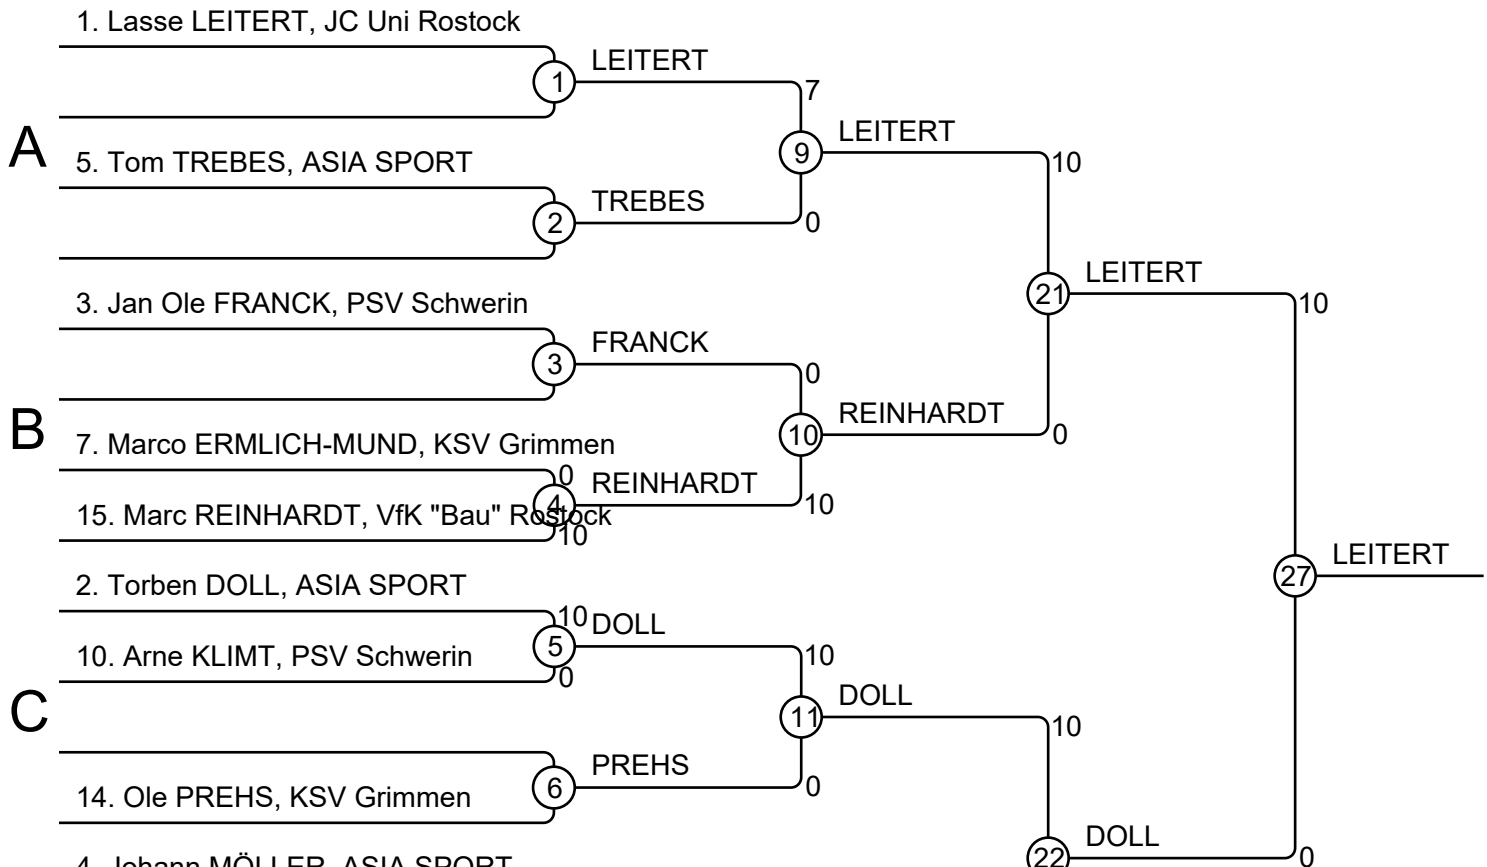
1. Lasse LEITERT, JC Uni Rostock

LEITERT

1

7

A

9

LEITERT

10

5. Tom TREBES, ASIA SPORT

TREBES

2

0

21

LEITERT

10

3. Jan Ole FRANCK, PSV Schwerin

FRANCK

3

0

B

10

REINHARDT

0

7. Marco ERMLICH-MUND, KSV Grimmen

0

4

REINHARDT

10

15. Marc REINHARDT, VfK "Bau" Rostock

10

27

LEITERT

2. Torben DOLL, ASIA SPORT

10

DOLL

5

10

10. Arne KLIMT, PSV Schwerin

0

C

11

DOLL

10

PREHS

6

0

14. Ole PREHS, KSV Grimmen

22

DOLL

0

4. Johann MÖLLER, ASIA SPORT